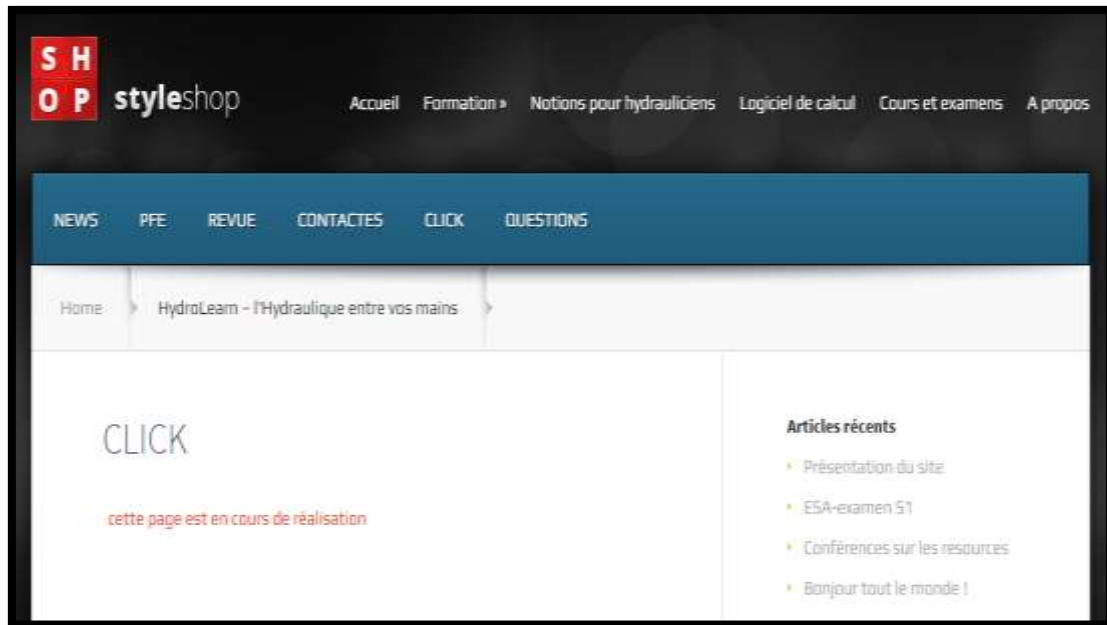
S H
O P styleshop

Accueil Formation » Notions pour hydrauliciens Logiciel de calcul Cours et examens A propos

NEWS PFE REVUE CONTACTES CLICK QUESTIONS

Home HydroLearn – l'Hydraulique entre vos mains

CLICK

cette page est en cours de réalisation

Articles récents

Présentation du site

ESA-examen S1

Conférences sur les resources

Bonjour tout le monde !